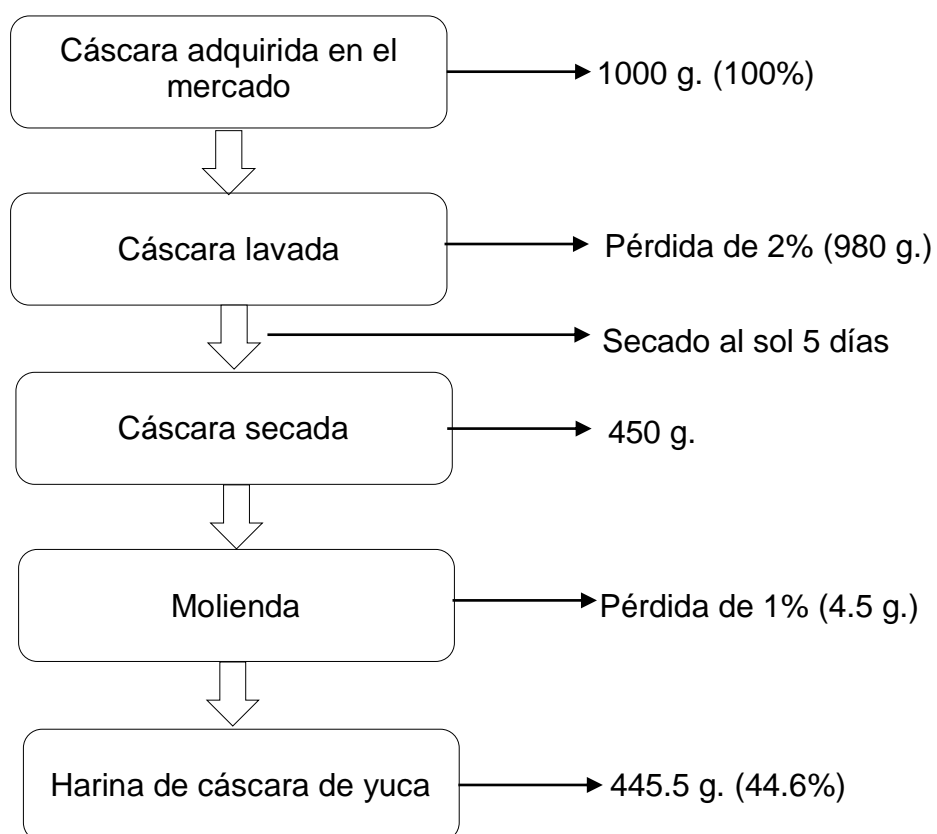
Cáscara adquirida en el mercado

1000 g. (100%)

Cáscara lavada

Pérdida de 2% (980 g.)

Secado al sol 5 días

Cáscara secada

450 g.

Molienda

Pérdida de 1% (4.5 g.)

Harina de cáscara de yuca

445.5 g. (44.6%)